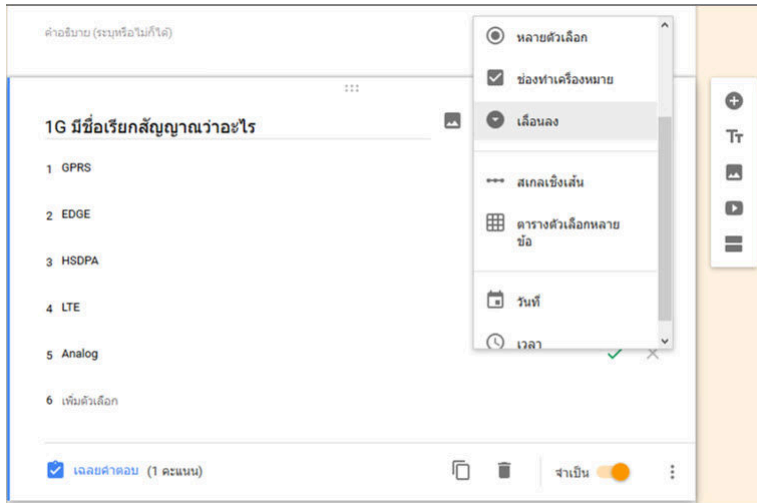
คำอธิบาย (ระบุหรือไม่ก็ได้)

1G มีชื่อเรียกสัญญาณว่าอะไร

1 GPRS

2 EDGE

3 HSDPA

4 LTE

5 Analog

6 เพิ่มตัวเลือก

หลายตัวเลือก

ช่องทำเครื่องหมาย

เลื่อนลง

สเกลเชิงเส้น

ตารางตัวเลือกหลายข้อ

วันที่

เวลา

เฉลยคำตอบ (1 คะแนน)

จำเป็น

Tт